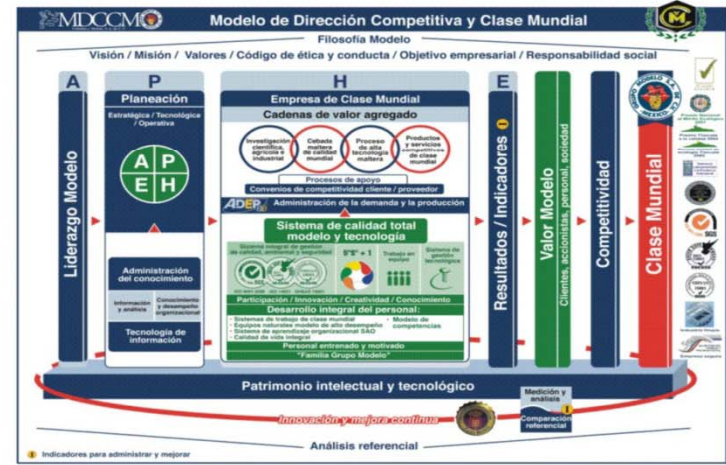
MDCCMO

Modelo de Dirección Competitiva y Clase Mundial

Filosofía Modelo

Visión / Misión / Valores / Código de ética y conducta / Objetivo empresarial / Responsabilidad social

A

Liderazgo Modelo

P

Planeación

Estratégica / Tecnológica / Operativa

A P E H

Administración del conocimiento

Información y análisis

Conocimiento y desempeño organizacional

Tecnología de información

H

Empresa de Clase Mundial

Cadenas de valor agregado

Investigación científica agrícola e industrial

Cebada maltera de calidad mundial

Proceso de alta tecnología maltera

Productos y servicios competitivos de clase mundial

Procesos de apoyo

Convenios de competitividad cliente / proveedor

ADEP Administración de la demanda y la producción

Sistema de calidad total modelo y tecnología

Sistema integral de gestión de calidad, ambiental y seguridad

Trabajo en equipo

Sistema de gestión tecnológica

Participación / Innovación / Creatividad / Conocimiento

Desarrollo integral del personal:

• Sistemas de trabajo de clase mundial
• Equipos naturales modelo de alto desempeño
• Sistema de aprendizaje organizacional SAO
• Calidad de vida integral

• Modelo de competencias

Personal entrenado y motivado

"Familia Grupo Modelo"

E

Resultados / Indicadores

Valor Modelo

Clientes, accionistas, personal, sociedad

Competitividad

Clase Mundial

Patrimonio intelectual y tecnológico

Medición y análisis

Comparación referencial

Innovación y mejora continua

Análisis referencial

Indicadores para administrar y mejorar

GRUPO MODELO S.A. DE C.V. MÉXICO

SGS